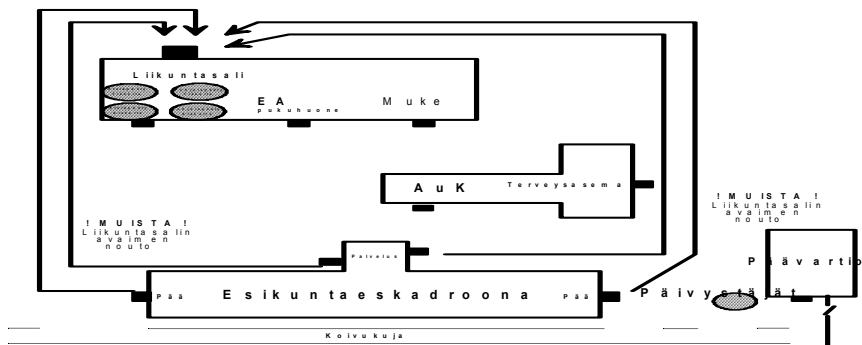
Liikuntasali

EA
pukuhuone

Muke

AuK

Terveysasema

! MUISTA !
Liikuntasalin
avaimen
nouto

Palvelus

Pää

Esikuntaeskadroona

Pää

Päivystäjät

! MUISTA !
Liikuntasalin
avaimen
nouto

Päävartio

Koivukuja